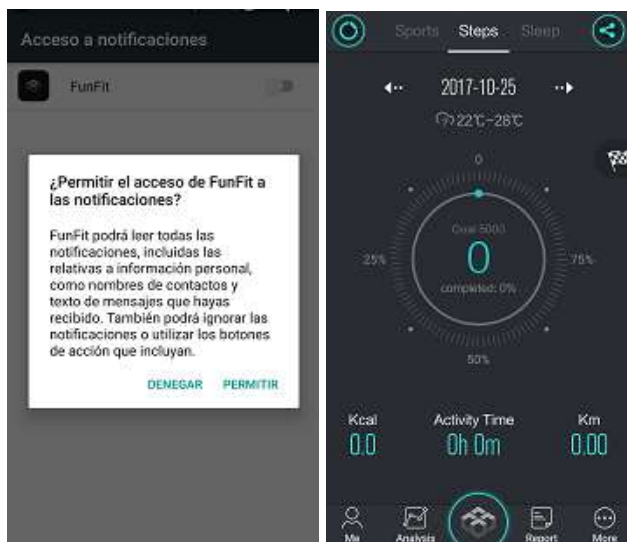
Acceso a notificaciones

FunFit

¿Permitir el acceso de FunFit a las notificaciones?

FunFit podrá leer todas las notificaciones, incluidas las relativas a información personal, como nombres de contactos y texto de mensajes que hayas recibido. También podrá ignorar las notificaciones o utilizar los botones de acción que incluyan.

DENEGAR PERMITIR

Sports Steps Sleep

2017-10-25

22℃-28℃

0

Goal 5000

0

completed: 0%

25%

75%

50%

Kcal
0.0

Activity Time
0h 0m

Km
0.00

Me Analysis Report More